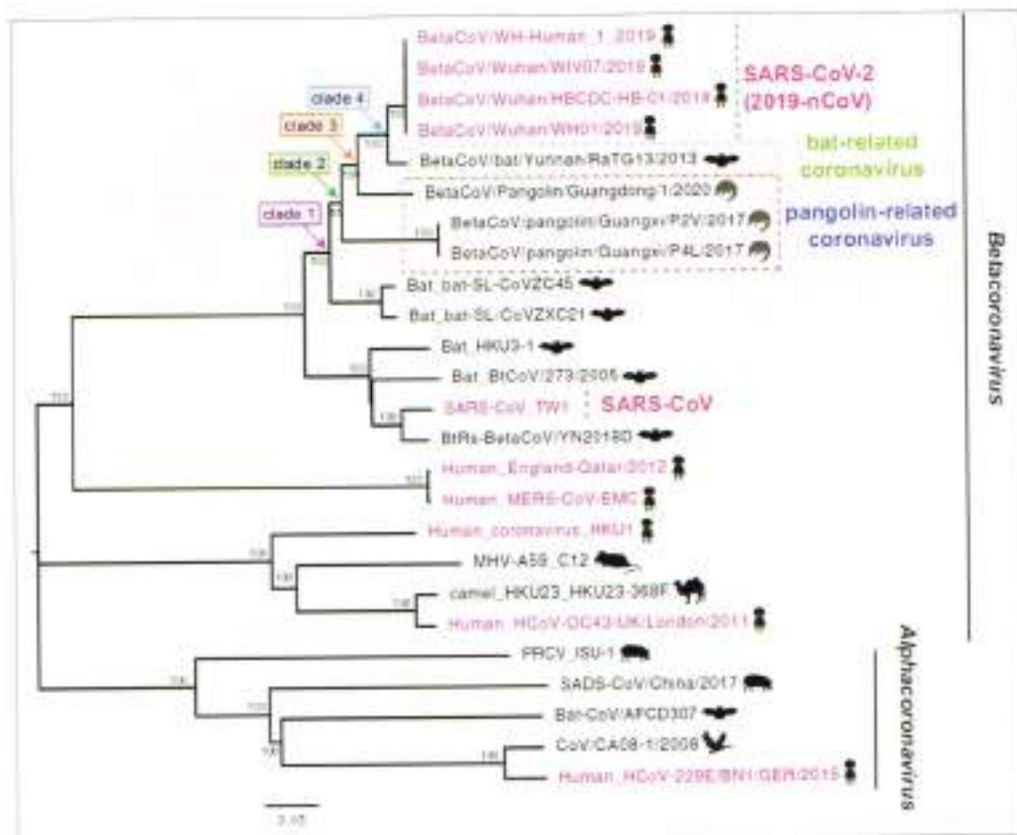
BetaCoV/WH-Human_1_2019
BetaCoV/Wuhan/WIV07/2019
BetaCoV/Wuhan/HBCDC-HB-01/2019
BetaCoV/Wuhan/WH01/2019
SARS-CoV-2 (2019-nCoV)

clade 4
clade 3
clade 2
clade 1

BetaCoV/bat/Yunnan/RaTG13/2013
bat-related coronavirus

BetaCoV/Pangolin/Guangdong/1/2020
BetaCoV/pangolin/Guangxi/P2V/2017
BetaCoV/pangolin/Guangxi/P4L/2017
pangolin-related coronavirus

Bat_bat-SL-CoVZC45
Bat_bat-SL-CoVZXC21
Bat_HKU3-1
Bat_BtCoV/273/2005
SARS-CoV_TW1
SARS-CoV
BtRs-BetaCoV/YN2018D
Human_England-Qatar/2012
Human_MERS-CoV-EMC
Human_coronavirus_HKU1
MHV-A59_C12
camel_HKU23_HKU23-368F
Human_HCoV-OC43/UK/London/2011

Betacoronavirus

PRCV_ISU-1
SADS-CoV/China/2017
Bat-CoV/AFCD307
CoV/CA08-1/2008
Human_HCoV-229E/BN1/GER/2015

Alphacoronavirus

100
100
100
100
100
100
100
100
100
100
100
100
100
100

0.05